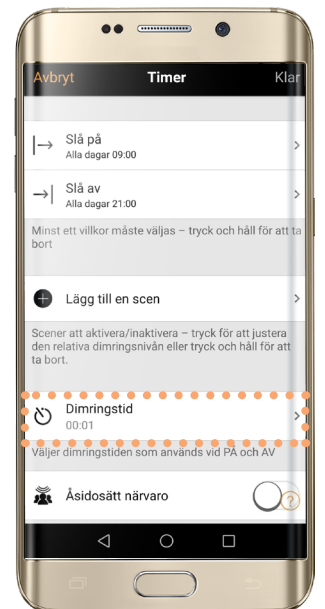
Avbryt
Timer
Klar

Slå på
Alla dagar 09:00

Slå av
Alla dagar 21:00

Minst ett villkor måste väljas – tryck och håll för att ta bort

Lägg till en scen

Scener att aktivera/inaktivera – tryck för att justera den relativa dimringsnivån eller tryck och håll för att ta bort.

Dimringstid
00:01

Väljer dimringstiden som används vid PÅ och AV

Åsidosätt närvaro

?